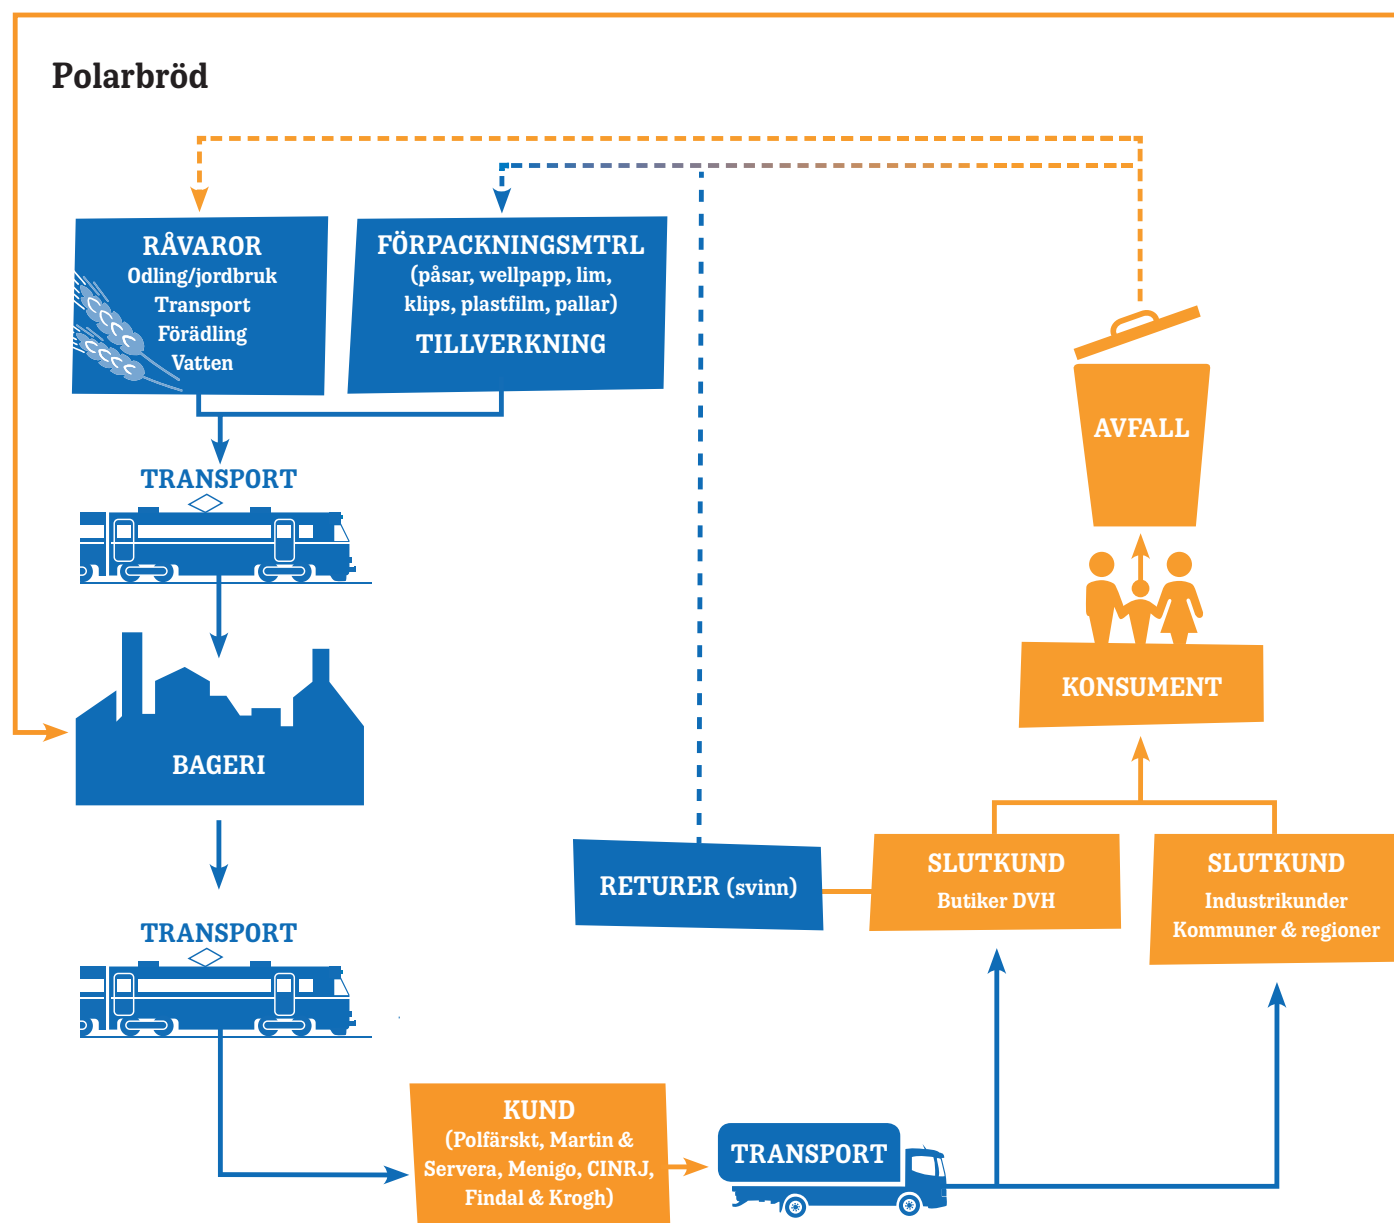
Polarbröd

RÅVAROR
Odling/jordbruk
Transport
Förädling
Vatten

FÖRPACKNINGSMTRL
(påsar, wellpapp, lim, klips, plastfilm, pallar)
TILLVERKNING

AVFALL

TRANSPORT

KONSUMENT

BAGERI

RETURER (svinn)

SLUTKUND
Butiker DVH

SLUTKUND
Industrikunder
Kommuner & regioner

TRANSPORT

KUND
(Polfärskt, Martin & Servera, Menigo, CINRJ, Findal & Krogh)

TRANSPORT